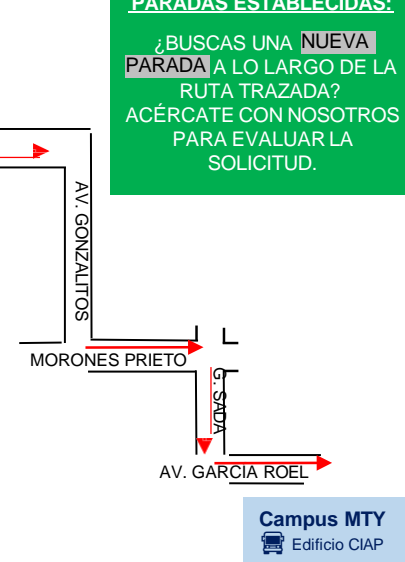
PARADAS ESTABLECIDAS:

¿BUSCAS UNA NUEVA PARADA A LO LARGO DE LA RUTA TRAZADA? ACÉRCATE CON NOSOTROS PARA EVALUAR LA SOLICITUD.

AV. GONZALITOS

MORONES PRIETO

G. SADA

AV. GARCIA ROEL

Campus MTY
Edificio CIAP